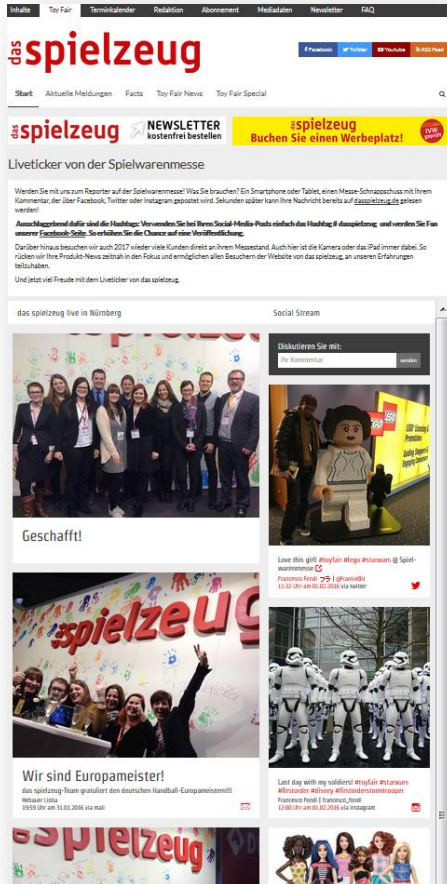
Inhalte | Toy Fair | Terminkalender | Redaktion | Abonnement | Mediadaten | Newsletter | FAQ

das spielzeug

Facebook | Twitter | Youtube | RSS Feed

Start | Aktuelle Meldungen | Facts | Toy Fair News | Toy Fair Special

das spielzeug NEWSLETTER kostenfrei bestellen

das spielzeug Buchen Sie einen Werbeplatz!

IVW geprüft

Liveticker von der Spielwarenmesse

Werden Sie mit uns zum Reporter auf der Spielwarenmesse! Was Sie brauchen? Ein Smartphone oder Tablet, einen Messe-Schnappschuss mit Ihrem Kommentar, der über Facebook, Twitter oder Instagram gepostet wird. Sekunden später kann Ihre Nachricht bereits auf daspielzeug.de gelesen werden!

Ausschlaggebend dafür sind die Hashtags: Verwenden Sie bei Ihren Social-Media-Posts einfach das Hashtag # daspielzeug und werden Sie Fan unserer Facebook-Seite. So erhalten Sie die Chance auf eine Veröffentlichung.

Darüber hinaus besuchen wir auch 2017 wieder viele Kunden direkt an ihrem Messestand. Auch hier ist die Kamera oder das iPad immer dabei. So rücken wir Ihre Produkt-News zeitnah in den Fokus und ermöglichen allen Besuchern der Website von das spielzeug, an unseren Erfahrungen teilzuhaben.

Und jetzt viel Freude mit dem Liveticker von das spielzeug.

das spielzeug live in Nürnberg

Social Stream

Diskutieren Sie mit:
Ihr Kommentar
senden

Geschafft!

Love this gift! #toyfair #lego #starwars @ Spielwarenmesse
Francesco Fendi | @Frankie8t
11:32 Uhr am 00.00.2016 via twitter

spielzeug

Wir sind Europameister!
das spielzeug-Team gratuliert den deutschen Handball-Europameistern!!!
Rebecca Lkota
19:59 Uhr am 31.01.2016 via mail

Last day with my soldiers! #toyfair #starwars #firstorder #disney #firstorderstormtrooper
Francesco Fendi | francesco_fendi
12:00 Uhr am 00.00.2016 via instagram

spielzeug